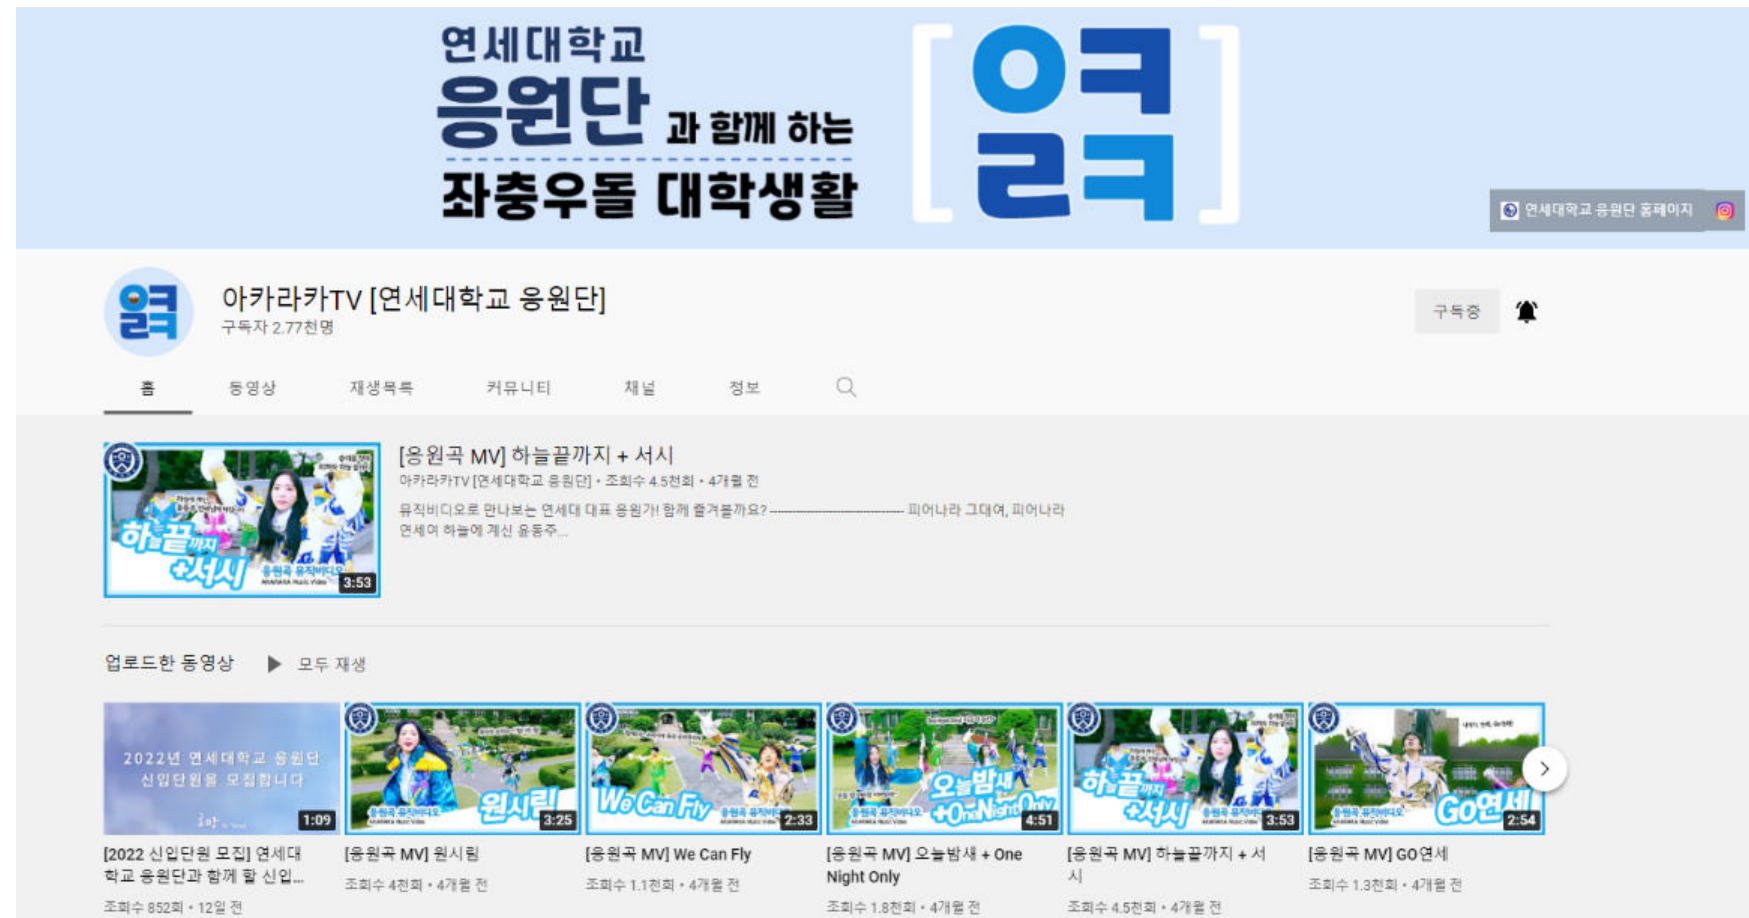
연세대학교 응원단 과 함께 하는 좌충우돌 대학생활

[얼쿠]

연세대학교 응원단 홈페이지

아카라카TV [연세대학교 응원단]
구독자 2.77천명

구독중

홈 동영상 재생목록 커뮤니티 채널 정보

하늘끝까지 +서시 응원곡 뮤직비디오 3:53

[응원곡 MV] 하늘끝까지 + 서시
아카라카TV [연세대학교 응원단] • 조회수 4.5천회 • 4개월 전
뮤직비디오로 만나보는 연세대 대표 응원가! 함께 즐겨볼까요? ———————— 피어나라 그대여, 피어나라 연세여 하늘에 계신 윤동주...

업로드한 동영상 ▶ 모두 재생

2022년 연세대학교 응원단 신입단원을 모집합니다 1:09
[2022 신입단원 모집] 연세대학교 응원단과 함께 할 신입...
조회수 852회 • 12일 전

원시림 3:25
[응원곡 MV] 원시림
조회수 4천회 • 4개월 전

We Can Fly 2:33
[응원곡 MV] We Can Fly
조회수 1.1천회 • 4개월 전

오늘밤새 +One Night Only 4:51
[응원곡 MV] 오늘밤새 + One Night Only
조회수 1.8천회 • 4개월 전

하늘끝까지 +서시 3:53
[응원곡 MV] 하늘끝까지 + 서시
조회수 4.5천회 • 4개월 전

GO연세 2:54
[응원곡 MV] GO연세
조회수 1.3천회 • 4개월 전